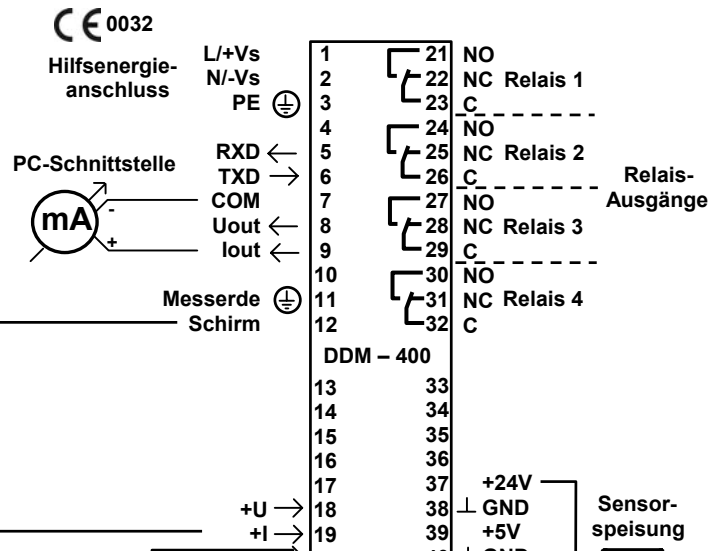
CE 0032

Hilfsenergieanschluss

L/+Vs 1
N/-Vs 2
PE 3
4
RXD ← 5
TXD → 6
COM 7
Uout ← 8
Iout ← 9
10
Messerde 11
Schirm 12

PC-Schnittstelle

mA
-
+

21 NO
22 NC Relais 1
23 C
24 NO
25 NC Relais 2
26 C
27 NO
28 NC Relais 3
29 C
30 NO
31 NC Relais 4
32 C

Relais-Ausgänge

DDM – 400

13 33
14 34
15 35
16 36
17 37 +24V
+U → 18 38 ⊥ GND
+I → 19 39 +5V
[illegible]

Sensorspeisung